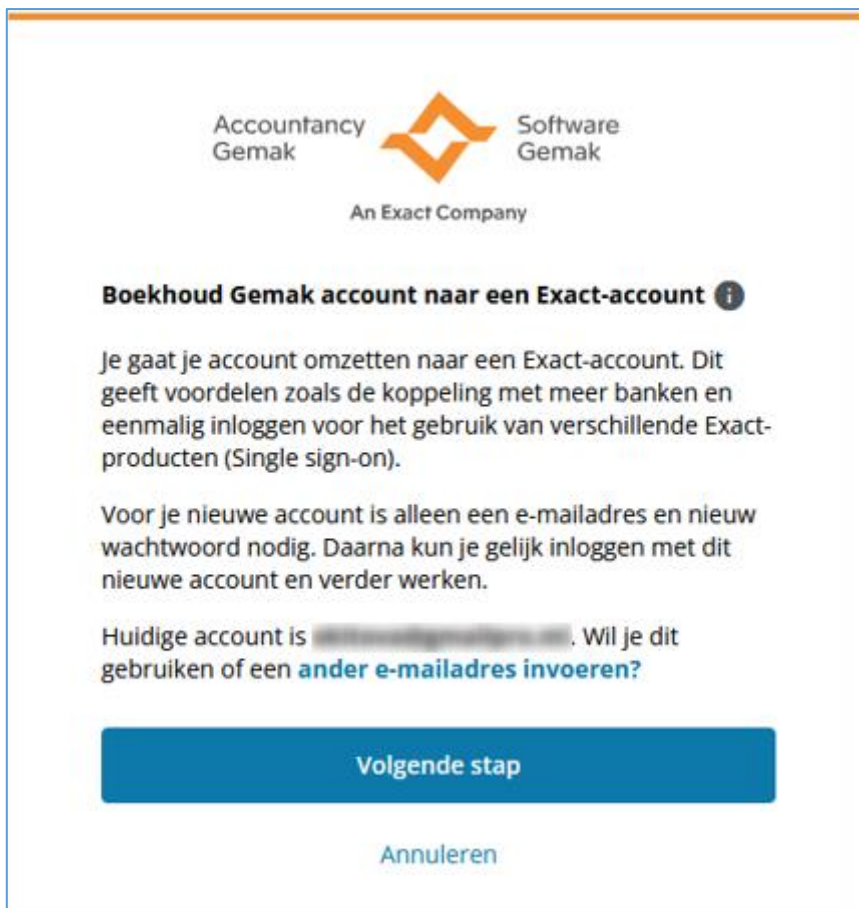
Accountancy Gemak

Software Gemak

An Exact Company

Boekhoud Gemak account naar een Exact-account

Je gaat je account omzetten naar een Exact-account. Dit geeft voordelen zoals de koppeling met meer banken en eenmalig inloggen voor het gebruik van verschillende Exact-producten (Single sign-on).

Voor je nieuwe account is alleen een e-mailadres en nieuw wachtwoord nodig. Daarna kun je gelijk inloggen met dit nieuwe account en verder werken.

Huidige account is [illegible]. Wil je dit gebruiken of een ander e-mailadres invoeren?

Volgende stap

Annuleren